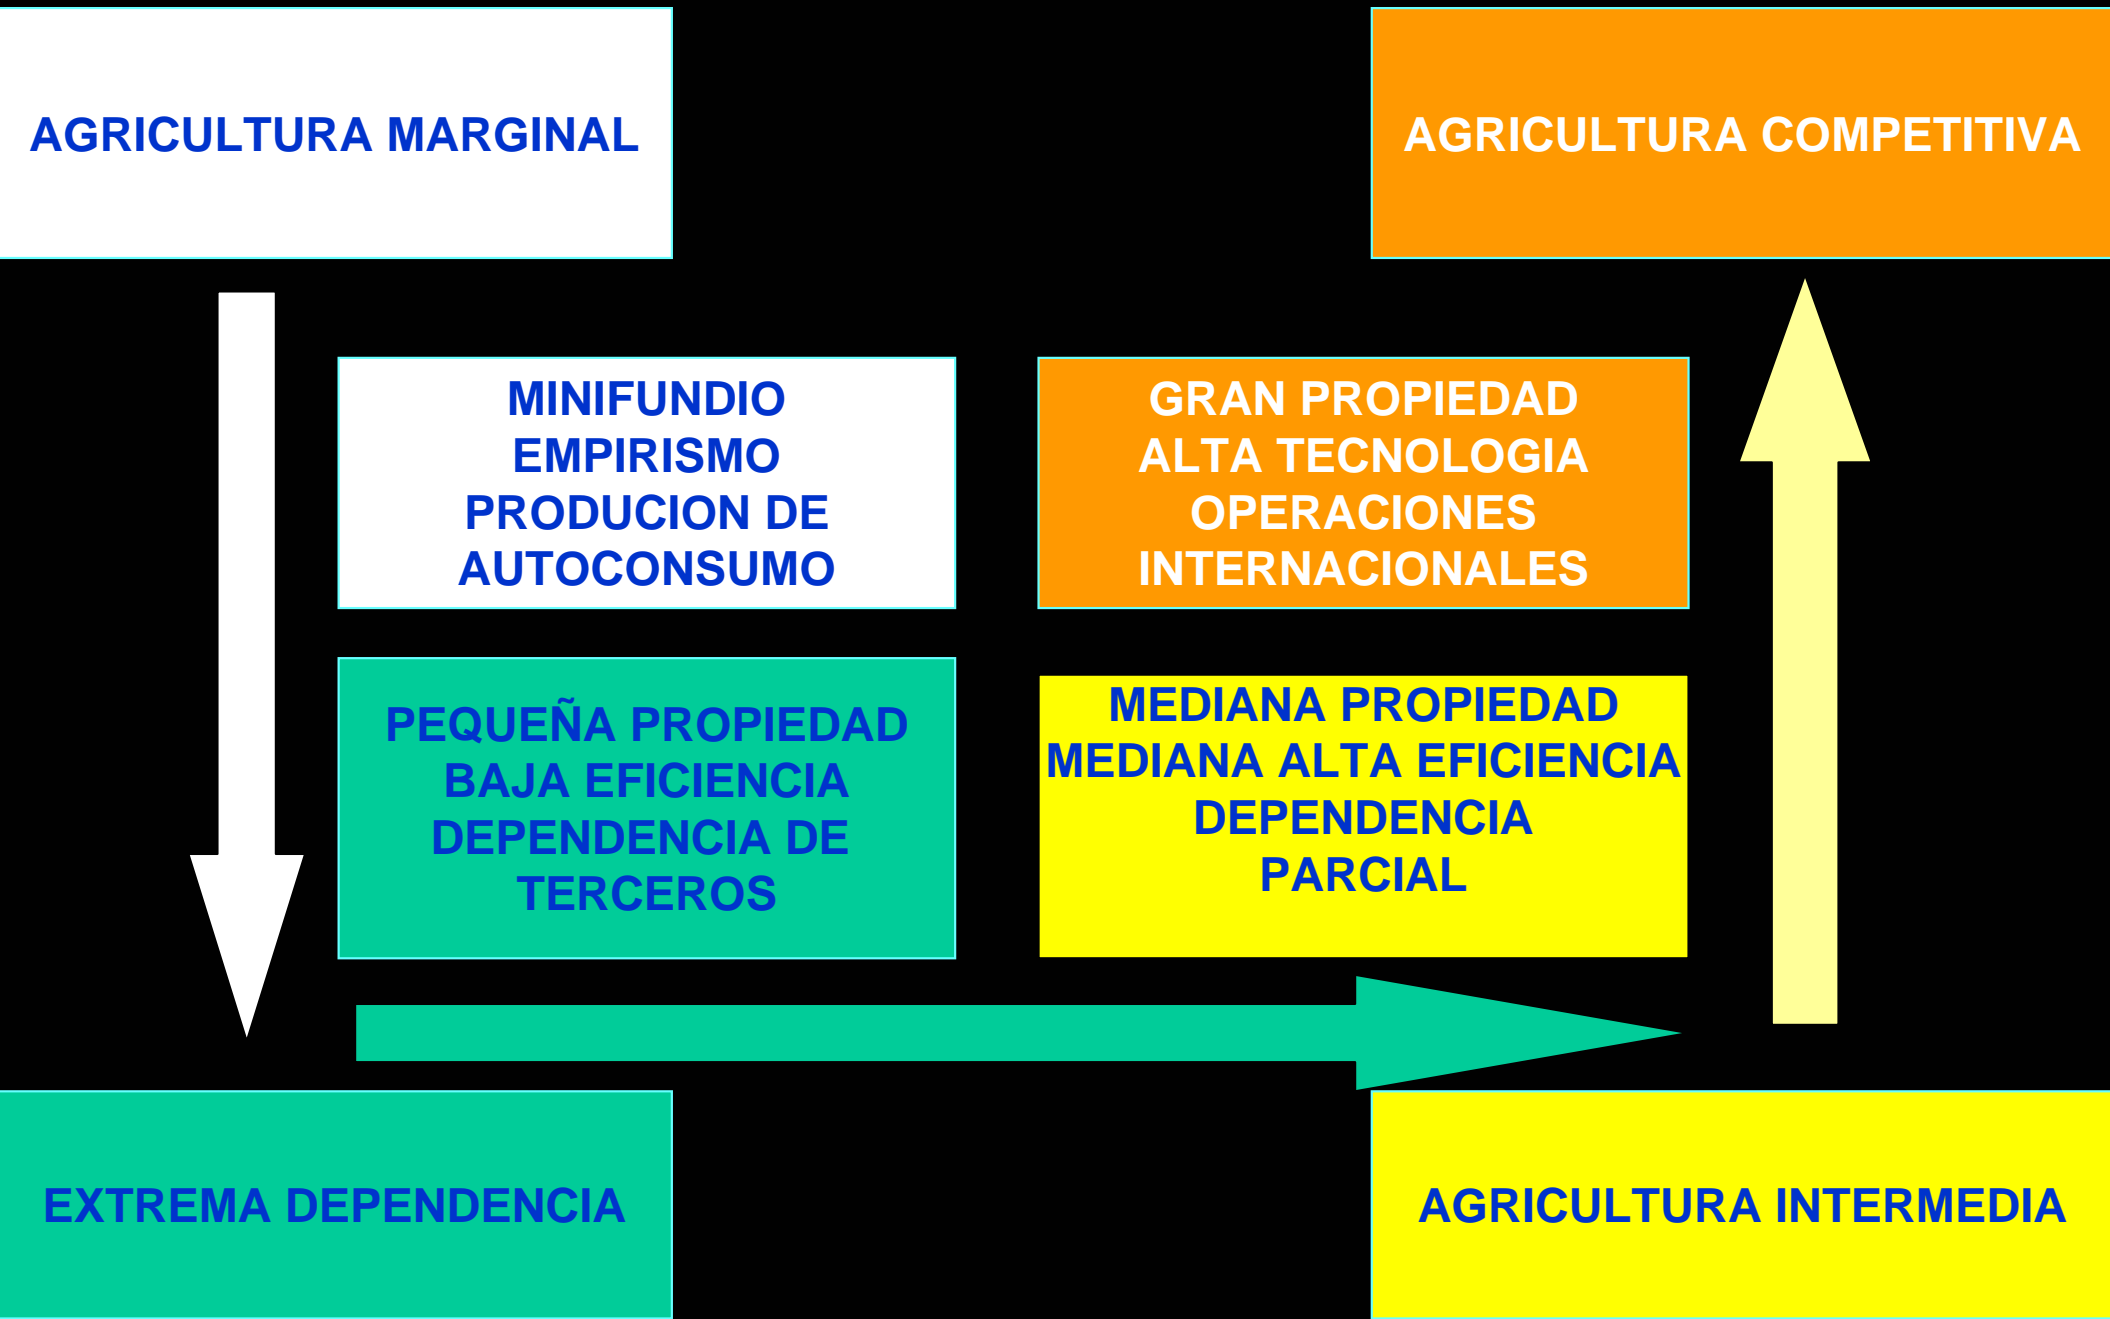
AGRICULTURA MARGINAL

AGRICULTURA COMPETITIVA

MINIFUNDIO
EMPIRISMO
PRODUCION DE AUTOCONSUMO

GRAN PROPIEDAD
ALTA TECNOLOGIA
OPERACIONES INTERNACIONALES

PEQUEÑA PROPIEDAD
BAJA EFICIENCIA
DEPENDENCIA DE TERCEROS

MEDIANA PROPIEDAD
MEDIANA ALTA EFICIENCIA
DEPENDENCIA PARCIAL

EXTREMA DEPENDENCIA

AGRICULTURA INTERMEDIA